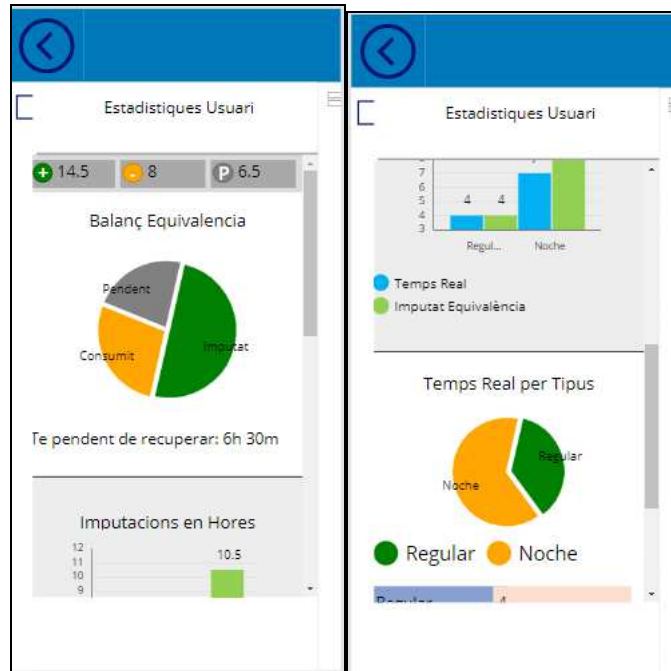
Estadistiques Usuari

14.5 8 6.5

Balanç Equivalencia

Pendent

Consumit

Imputat

Te pendent de recuperar: 6h 30m

Imputacions en Hores

12
11
10
9

10.5

Estadistiques Usuari

7
6
5
4
3

4 4

Regul...

Noche

Temps Real

Imputat Equivalència

Temps Real per Tipus

Regular

Noche

Regular Noche

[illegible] 4